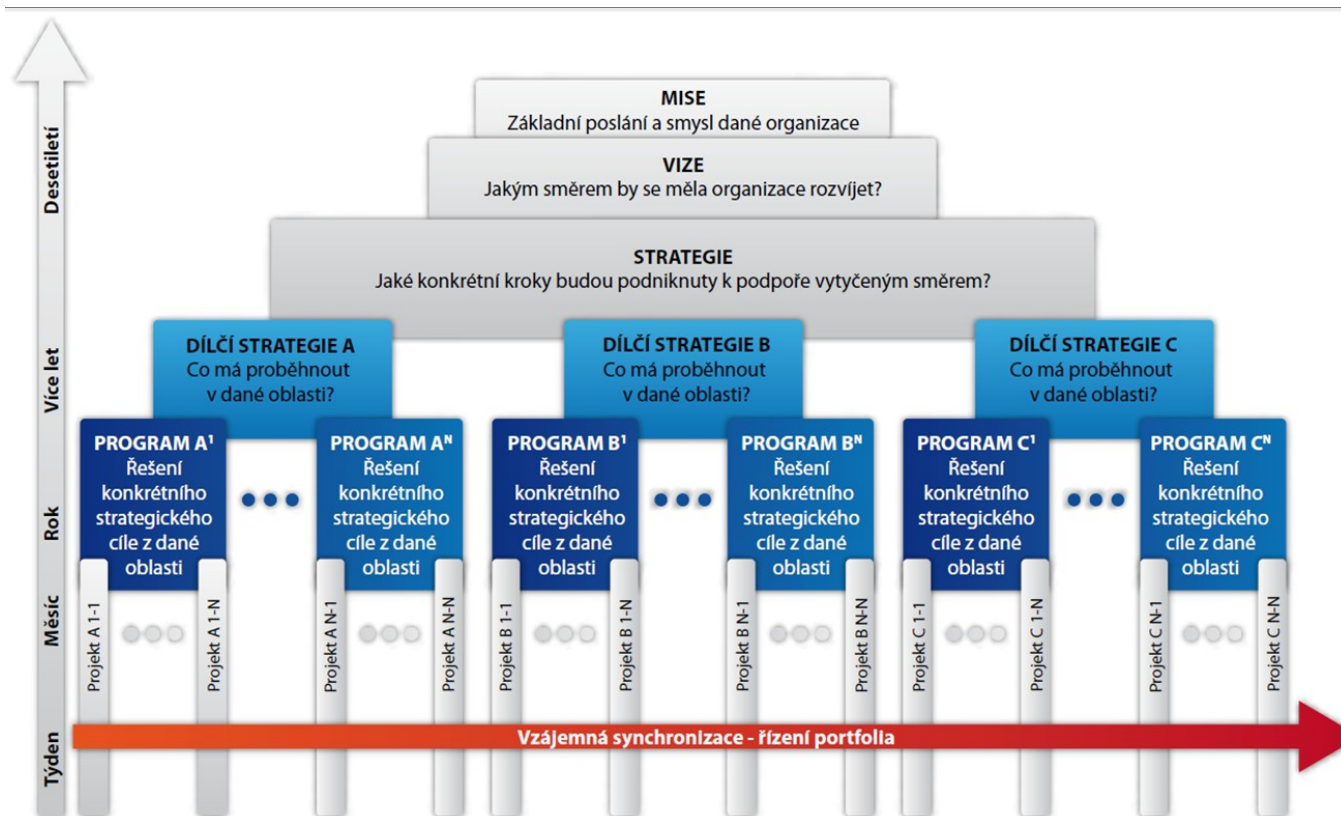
Desetiletí

Více let

Rok

Měsíc

Týden

MISE
Základní poslání a smysl dané organizace

VIZE
Jakým směrem by se měla organizace rozvíjet?

STRATEGIE
Jaké konkrétní kroky budou podniknuty k podpoře vytyčeným směrem?

DÍLČÍ STRATEGIE A
Co má proběhnout v dané oblasti?

DÍLČÍ STRATEGIE B
Co má proběhnout v dané oblasti?

DÍLČÍ STRATEGIE C
Co má proběhnout v dané oblasti?

PROGRAM A$^1$
Řešení konkrétního strategického cíle z dané oblasti

PROGRAM A$^N$
Řešení konkrétního strategického cíle z dané oblasti

PROGRAM B$^1$
Řešení konkrétního strategického cíle z dané oblasti

PROGRAM B$^N$
Řešení konkrétního strategického cíle z dané oblasti

PROGRAM C$^1$
Řešení konkrétního strategického cíle z dané oblasti

PROGRAM C$^N$
Řešení konkrétního strategického cíle z dané oblasti

Projekt A 1-1
Projekt A 1-N
Projekt A N-1
Projekt A N-N
Projekt B 1-1
Projekt B 1-N
Projekt B N-1
Projekt B N-N
Projekt C 1-1
Projekt C 1-N
Projekt C N-1
Projekt C N-N

Vzájemná synchronizace - řízení portfolia